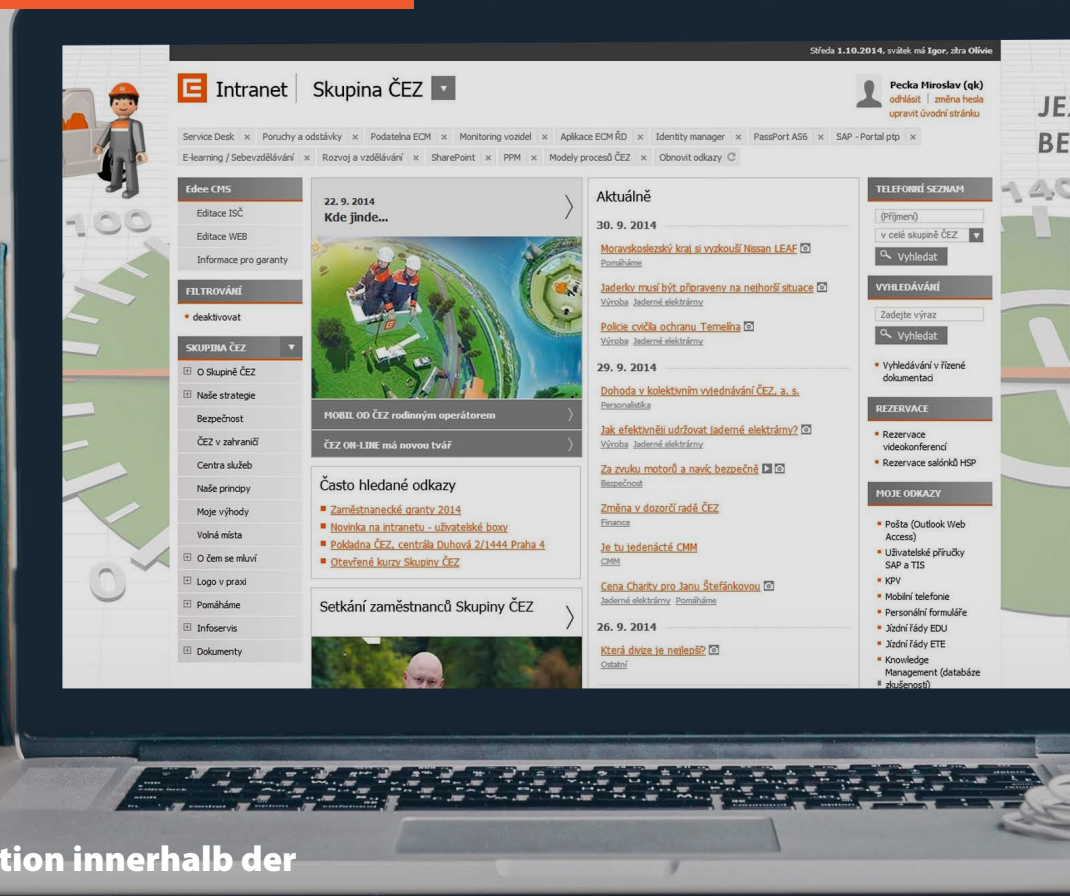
Středa 1.10.2014, svátek má Igor, zítra Olivie

Intranet | Skupina ČEZ

Pecka Miroslav (qk)
odhlásit | změna hesla
upravit úvodní stránku

Service Desk × Poruchy a odstávky × Podatelna ECM × Monitoring vozidel × Aplikace ECM ŘD × Identity manager × PassPort AS6 × SAP - Portal ptp ×
E-learning / Sebevzdělávání × Rozvoj a vzdělávání × SharePoint × PPM × Modely procesů ČEZ × Obnovit odkazy

Edee CMS
Editace ISČ
Editace WEB
Informace pro garanty

FILTROVÁNÍ
deaktivovat

SKUPINA ČEZ
O Skupině ČEZ
Naše strategie
Bezpečnost
ČEZ v zahraničí
Centra služeb
Naše principy
Moje výhody
Volná místa
O čem se mluví
Logo v praxi
Pomáháme
Infoservis
Dokumenty

22. 9. 2014
Kde jinde...

MOBIL OD ČEZ rodinným operátorem
ČEZ ON-LINE má novou tvář

Často hledané odkazy
Zaměstnanecké granty 2014
Novinka na intranetu - uživatelské boxy
Pokladna ČEZ, centrála Duhová 2/1444 Praha 4
Otevřené kurzy Skupiny ČEZ

Setkání zaměstnanců Skupiny ČEZ

Aktuálně
30. 9. 2014
Moravskoslezský kraj si vyzkouší Nissan LEAF
Pomáháme
Jaderky musí být připraveny na nejhorší situace
Výroba Jaderné elektrárny
Policie cvičila ochranu Temelína
Výroba Jaderné elektrárny
29. 9. 2014
Dohoda v kolektivním vyjednávání ČEZ, a. s.
Personalistika
Jak efektivněji udržovat jaderné elektrárny?
Výroba Jaderné elektrárny
Za zvuku motorů a navíc bezpečně
Bezpečnost
Změna v dozorčí radě ČEZ
Finance
Je tu jedenácté CMM
CMM
Cena Charity pro Janu Štefánkovou
Jaderné elektrárny Pomáháme
26. 9. 2014
Která divize je nejlepší?
Ostatní

TELEFONNÍ SEZNAM
(Příjmení)
v celé skupině ČEZ
Vyhledat

VYHLEDÁVÁNÍ
Zadejte výraz
Vyhledat
Vyhledávání v řízené dokumentaci

REZERVACE
Rezervace videokonferencí
Rezervace salónků HSP

MOJE ODKAZY
Pošta (Outlook Web Access)
Uživatelské příručky SAP a TIS
KPV
Mobilní telefonie
Personální formuláře
Jízdní řády EDU
Jízdní řády ETE
Knowledge Management (databáze zkušeností)

JE
BE

tion innerhalb der